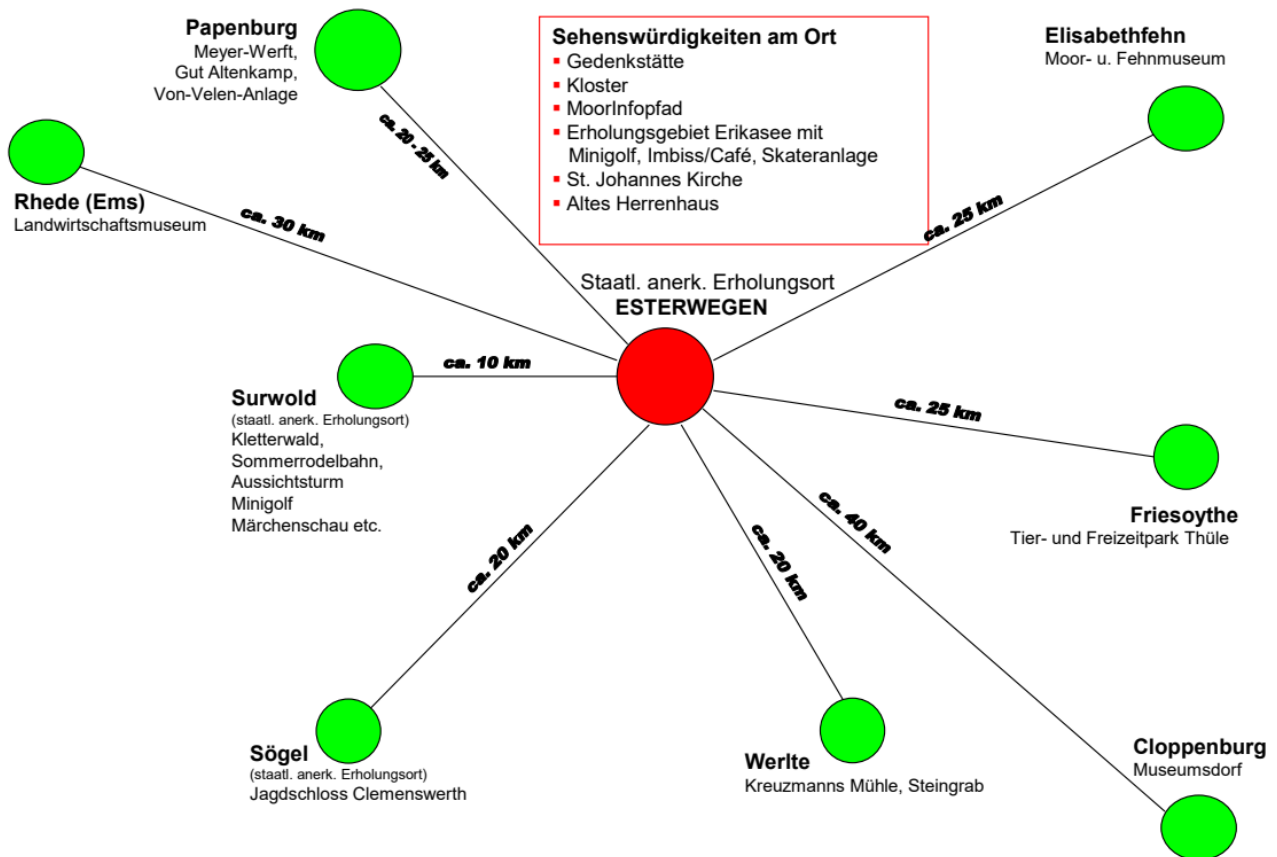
Papenburg
Meyer-Werft,
Gut Altenkamp,
Von-Velen-Anlage

Sehenswürdigkeiten am Ort
▪ Gedenkstätte
▪ Kloster
▪ MoorInfopfad
▪ Erholungsgebiet Erikasee mit Minigolf, Imbiss/Café, Skateranlage
▪ St. Johannes Kirche
▪ Altes Herrenhaus

Elisabethfehn
Moor- u. Fehnmuseum

ca. 20 - 25 km

Rhede (Ems)
Landwirtschaftsmuseum

ca. 30 km

ca. 25 km

Staatl. anerk. Erholungsort
ESTERWEGEN

ca. 10 km

Surwold
(staatl. anerk. Erholungsort)
Kletterwald,
Sommerrodelbahn,
Aussichtsturm
Minigolf
Märchenschau etc.

ca. 25 km

Friesoythe
Tier- und Freizeitpark Thüle

ca. 40 km

ca. 20 km

ca. 20 km

Sögel
(staatl. anerk. Erholungsort)
Jagdschloss Clemenswerth

Werlte
Kreuzmanns Mühle, Steingrab

Cloppenburg
Museumsdorf